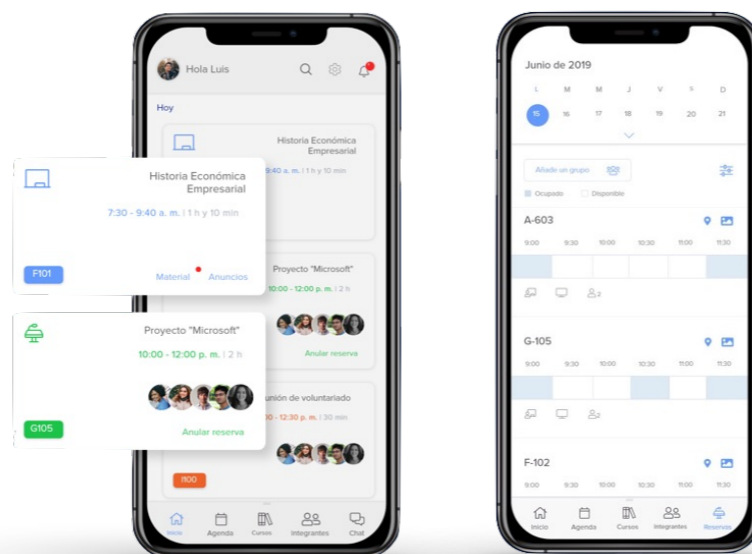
Hola Luis

Hoy

Historia Económica Empresarial

9:40 a. m. | 1 h y 10 min

Historia Económica Empresarial

7:30 - 9:40 a. m. | 1 h y 10 min

F101

Material Anuncios

Proyecto "Microsoft"

10:00 - 12:00 p. m. | 2 h

Proyecto "Microsoft"

10:00 - 12:00 p. m. | 2 h

G105

Anular reserva

Anular reserva

unión de voluntariado

10 - 12:30 p. m. | 30 min

I100

Inicio Agenda Cursos Integrantes Chat

Junio de 2019

| L | M | M | J | V | S | D |
|---|---|---|---|---|---|---|
| 15 | 16 | 17 | 18 | 19 | 20 | 21 |

Añade un grupo

Ocupado Disponible

A-603

9:00 9:30 10:00 10:30 11:00 11:30

2

G-105

9:00 9:30 10:00 10:30 11:00 11:30

2

F-102

9:00 9:30 10:00 10:30 11:00 11:30

Inicio Agenda Cursos Integrantes Reservas